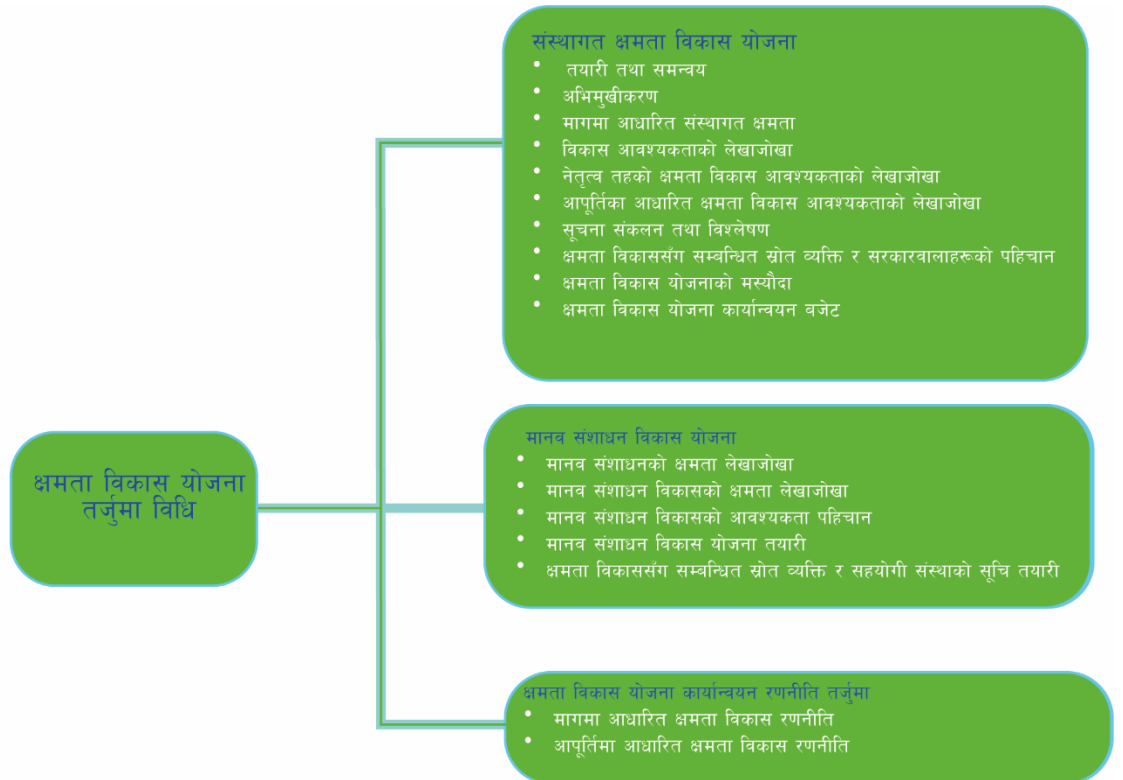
क्षमता विकास योजना तर्जुमा विधि

संस्थागत क्षमता विकास योजना
- तयारी तथा समन्वय
- अभिमुखीकरण
- मागमा आधारित संस्थागत क्षमता
- विकास आवश्यकताको लेखाजोखा
- नेतृत्व तहको क्षमता विकास आवश्यकताको लेखाजोखा
- आपूर्तिका आधारित क्षमता विकास आवश्यकताको लेखाजोखा
- सूचना संकलन तथा विश्लेषण
- क्षमता विकाससँग सम्बन्धित स्रोत व्यक्ति र सरकारवालाहरूको पहिचान
- क्षमता विकास योजनाको मस्यौदा
- क्षमता विकास योजना कार्यान्वयन बजेट

मानव संशाधन विकास योजना
- मानव संशाधनको क्षमता लेखाजोखा
- मानव संशाधन विकासको क्षमता लेखाजोखा
- मानव संशाधन विकासको आवश्यकता पहिचान
- मानव संशाधन विकास योजना तयारी
- क्षमता विकाससँग सम्बन्धित स्रोत व्यक्ति र सहयोगी संस्थाको सूचि तयारी

क्षमता विकास योजना कार्यान्वयन रणनीति तर्जुमा
- मागमा आधारित क्षमता विकास रणनीति
- आपूर्तिमा आधारित क्षमता विकास रणनीति